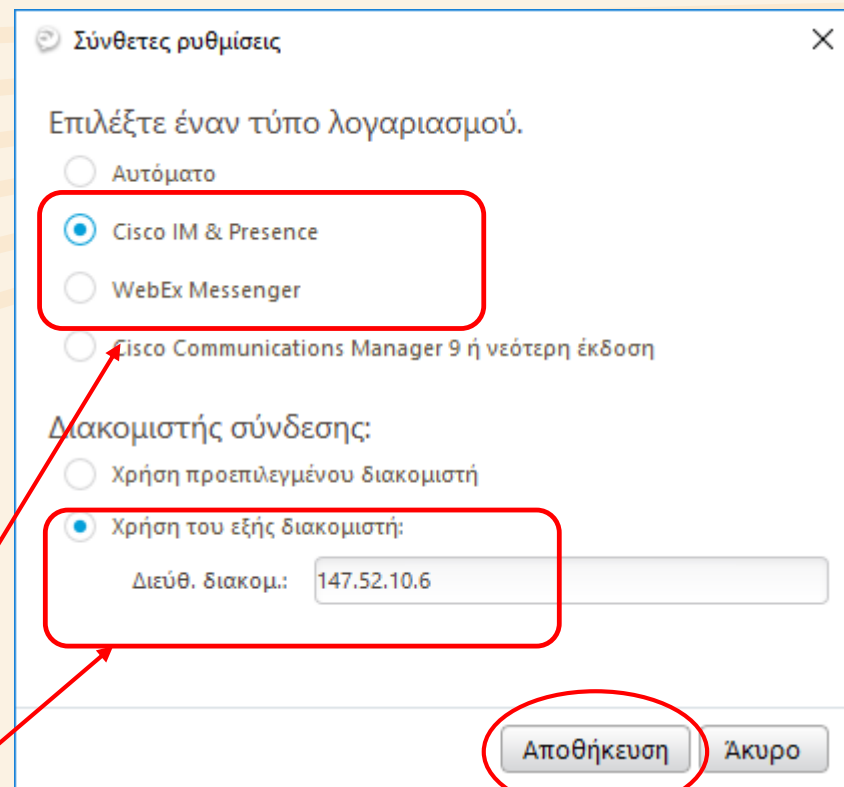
Σύνθετες ρυθμίσεις

Επιλέξτε έναν τύπο λογαριασμού.

Αυτόματο

Cisco IM & Presence

WebEx Messenger

Cisco Communications Manager 9 ή νεότερη έκδοση

Διακομιστής σύνδεσης:

Χρήση προεπιλεγμένου διακομιστή

Χρήση του εξής διακομιστή:

Διεύθ. διακομ.: 147.52.10.6

Αποθήκευση

Άκυρο